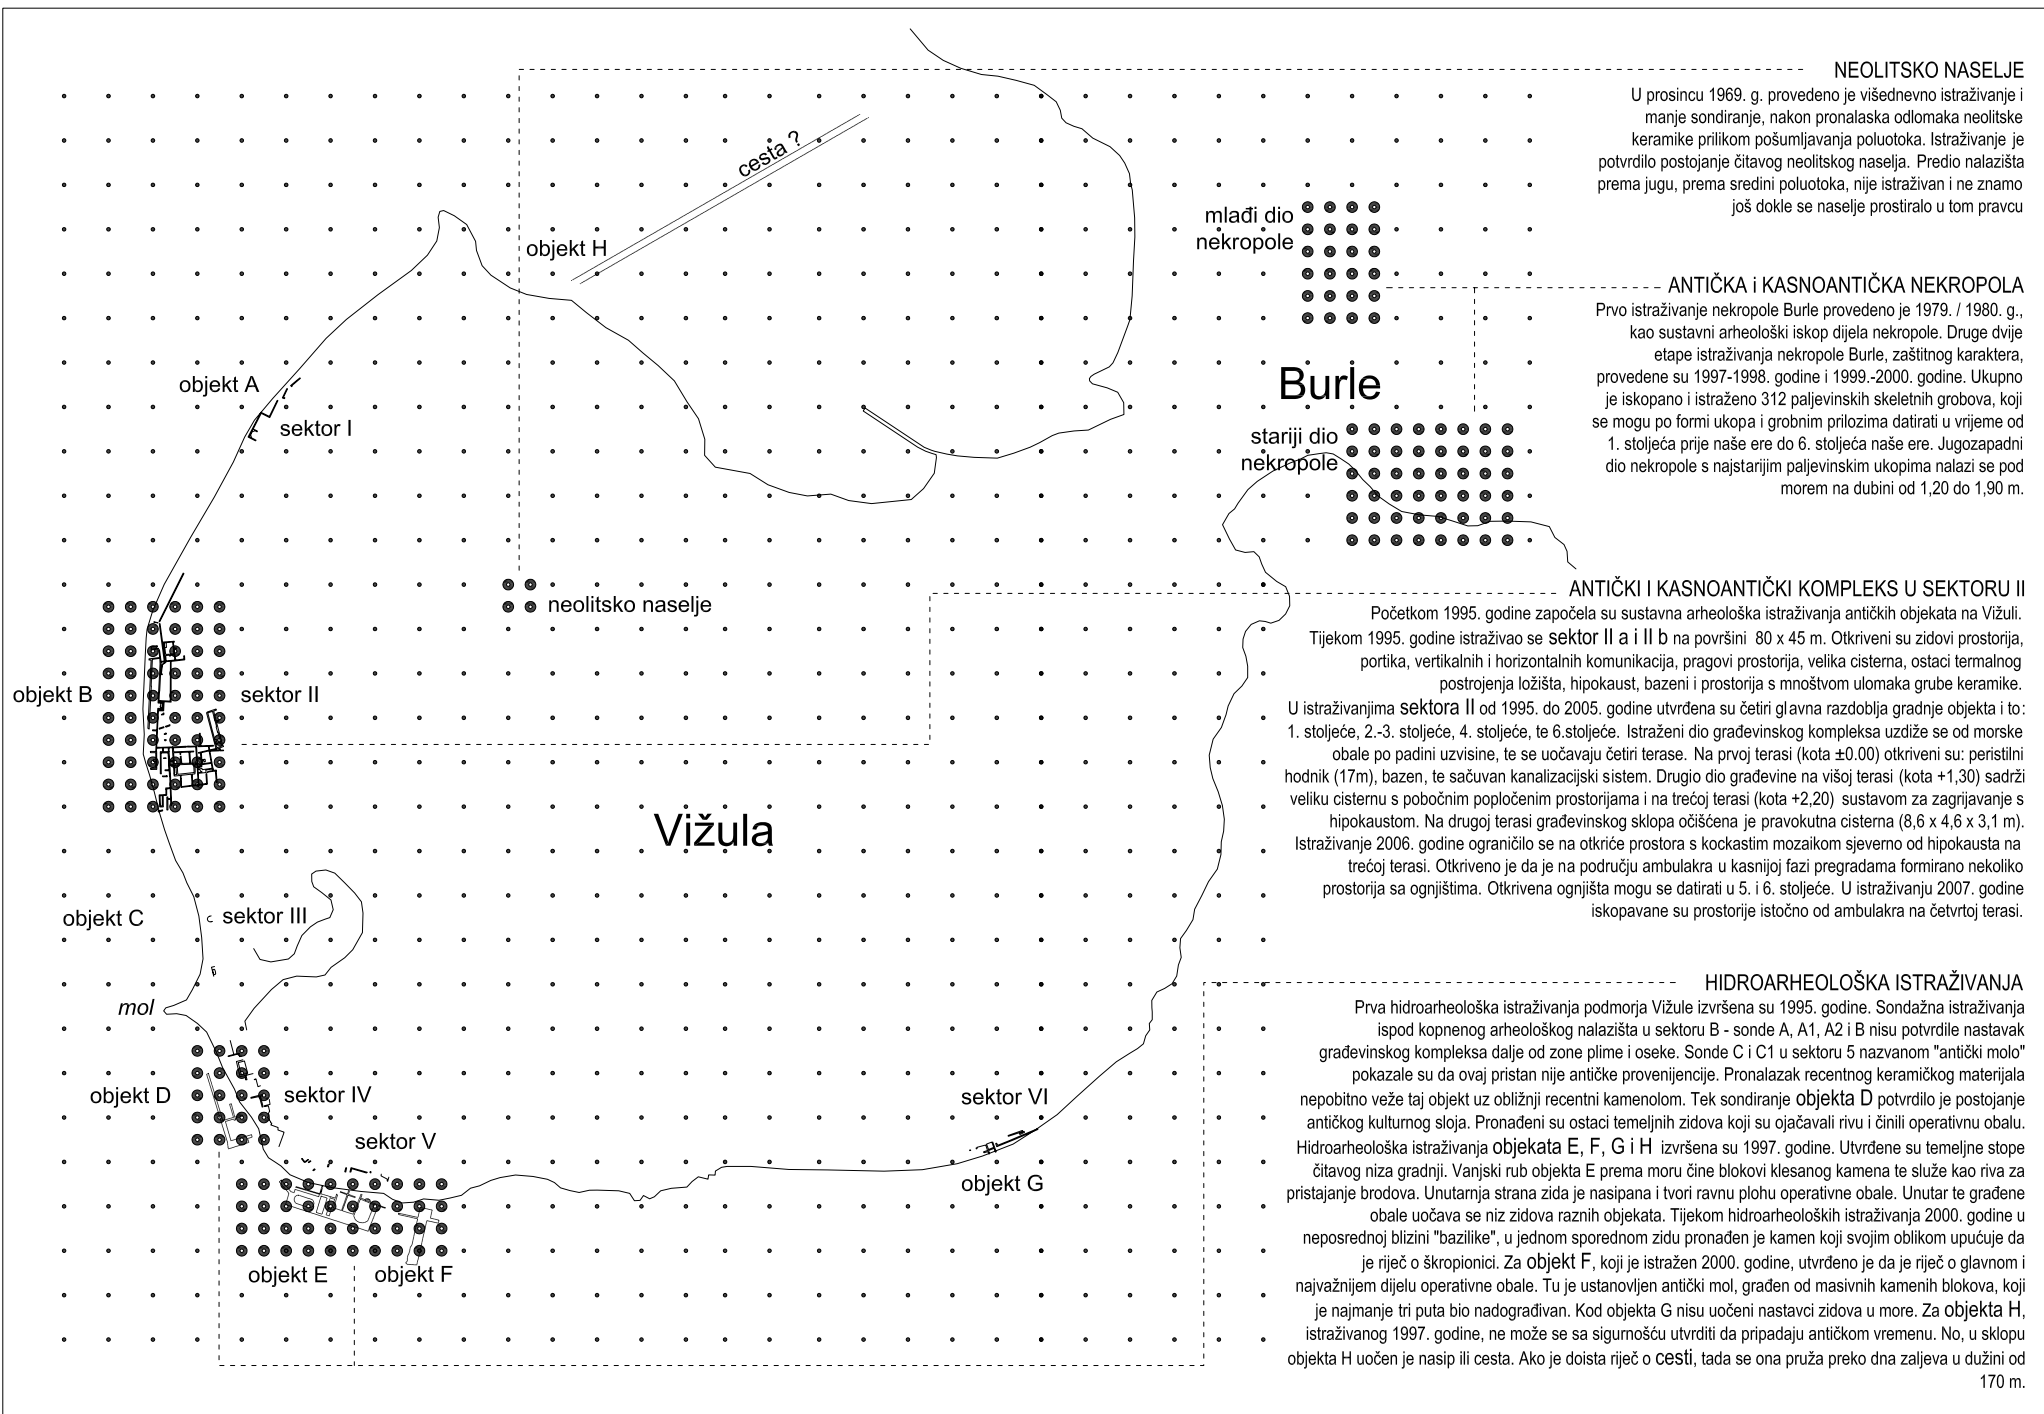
cesta ?

objekt H

mlađi dio nekropole

Burle

stariji dio nekropole

objekt A

sektor I

neolitsko naselje

objekt B

sektor II

Vižula

objekt C

sektor III

mol

objekt D

sektor IV

sektor V

sektor VI

objekt G

objekt E

objekt F

NEOLITSKO NASELJE
U prosincu 1969. g. provedeno je višednevno istraživanje i manje sondiranje, nakon pronalaska odlomaka neolitske keramike prilikom pošumljavanja poluotoka. Istraživanje je potvrdilo postojanje čitavog neolitskog naselja. Predio nalazišta prema jugu, prema sredini poluotoka, nije istraživan i ne znamo još dokle se naselje prostiralo u tom pravcu

ANTIČKA i KASNOANTIČKA NEKROPOLA
Prvo istraživanje nekropole Burle provedeno je 1979. / 1980. g., kao sustavni arheološki iskop dijela nekropole. Druge dvije etape istraživanja nekropole Burle, zaštitnog karaktera, provedene su 1997-1998. godine i 1999.-2000. godine. Ukupno je iskopano i istraženo 312 paljevinskih skeletnih grobova, koji se mogu po formi ukopa i grobnim prilozima datirati u vrijeme od 1. stoljeća prije naše ere do 6. stoljeća naše ere. Jugozapadni dio nekropole s najstarijim paljevinskim ukopima nalazi se pod morem na dubini od 1,20 do 1,90 m.

ANTIČKI I KASNOANTIČKI KOMPLEKS U SEKTORU II
Početkom 1995. godine započela su sustavna arheološka istraživanja antičkih objekata na Vižuli. Tijekom 1995. godine istraživao se sektor II a i II b na površini 80 x 45 m. Otkriveni su zidovi prostorija, portika, vertikalnih i horizontalnih komunikacija, pragovi prostorija, velika cisterna, ostaci termalnog postrojenja ložišta, hipokaust, bazeni i prostorija s mnoštvom ulomaka grube keramike.
U istraživanjima sektora II od 1995. do 2005. godine utvrđena su četiri glavna razdoblja gradnje objekta i to: 1. stoljeće, 2.-3. stoljeće, 4. stoljeće, te 6.stoljeće. Istraženi dio građevinskog kompleksa uzdiže se od morske obale po padini uzvisine, te se uočavaju četiri terase. Na prvoj terasi (kota ±0.00) otkriveni su: peristilni hodnik (17m), bazen, te sačuvan kanalizacijski sistem. Drugio dio građevine na višoj terasi (kota +1,30) sadrži veliku cisternu s pobočnim popločenim prostorijama i na trećoj terasi (kota +2,20) sustavom za zagrijavanje s hipokaustom. Na drugoj terasi građevinskog sklopa očišćena je pravokutna cisterna (8,6 x 4,6 x 3,1 m). Istraživanje 2006. godine ograničilo se na otkriće prostora s kockastim mozaikom sjeverno od hipokausta na trećoj terasi. Otkriveno je da je na području ambulakra u kasnijoj fazi pregradama formirano nekoliko prostorija sa ognjištima. Otkrivena ognjišta mogu se datirati u 5. i 6. stoljeće. U istraživanju 2007. godine iskopavane su prostorije istočno od ambulakra na četvrtoj terasi.

HIDROARHEOLOŠKA ISTRAŽIVANJA
Prva hidroarheološka istraživanja podmorja Vižule izvršena su 1995. godine. Sondažna istraživanja ispod kopnenog arheološkog nalazišta u sektoru B - sonde A, A1, A2 i B nisu potvrdile nastavak građevinskog kompleksa dalje od zone plime i oseke. Sonde C i C1 u sektoru 5 nazvanom "antički molo" pokazale su da ovaj pristan nije antičke provenijencije. Pronalazak recentnog keramičkog materijala nepobitno veže taj objekt uz obližnji recentni kamenolom. Tek sondiranje objekta D potvrdilo je postojanje antičkog kulturnog sloja. Pronađeni su ostaci temeljnih zidova koji su ojačavali rivu i činili operativnu obalu. Hidroarheološka istraživanja objekata E, F, G i H izvršena su 1997. godine. Utvrđene su temeljne stope čitavog niza gradnji. Vanjski rub objekta E prema moru čine blokovi klesanog kamena te služe kao riva za pristajanje brodova. Unutarnja strana zida je nasipana i tvori ravnu plohu operativne obale. Unutar te građene obale uočava se niz zidova raznih objekata. Tijekom hidroarheoloških istraživanja 2000. godine u neposrednoj blizini "bazilike", u jednom sporednom zidu pronađen je kamen koji svojim oblikom upućuje da je riječ o škropionici. Za objekt F, koji je istražen 2000. godine, utvrđeno je da je riječ o glavnom i najvažnijem dijelu operativne obale. Tu je ustanovljen antički mol, građen od masivnih kamenih blokova, koji je najmanje tri puta bio nadograđivan. Kod objekta G nisu uočeni nastavci zidova u more. Za objekta H, istraživanog 1997. godine, ne može se sa sigurnošću utvrditi da pripadaju antičkom vremenu. No, u sklopu objekta H uočen je nasip ili cesta. Ako je doista riječ o cesti, tada se ona pruža preko dna zaljeva u dužini od 170 m.